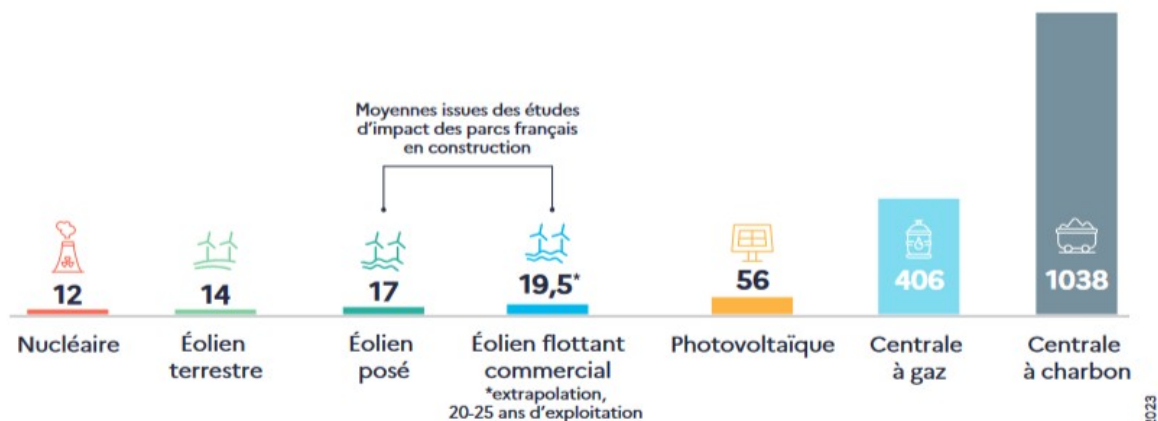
Moyennes issues des études d'impact des parcs français en construction

12
Nucléaire

14
Éolien terrestre

17
Éolien posé

19,5*
Éolien flottant commercial
*extrapolation, 20-25 ans d'exploitation

56
Photovoltaïque

406
Centrale à gaz

1038
Centrale à charbon

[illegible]023